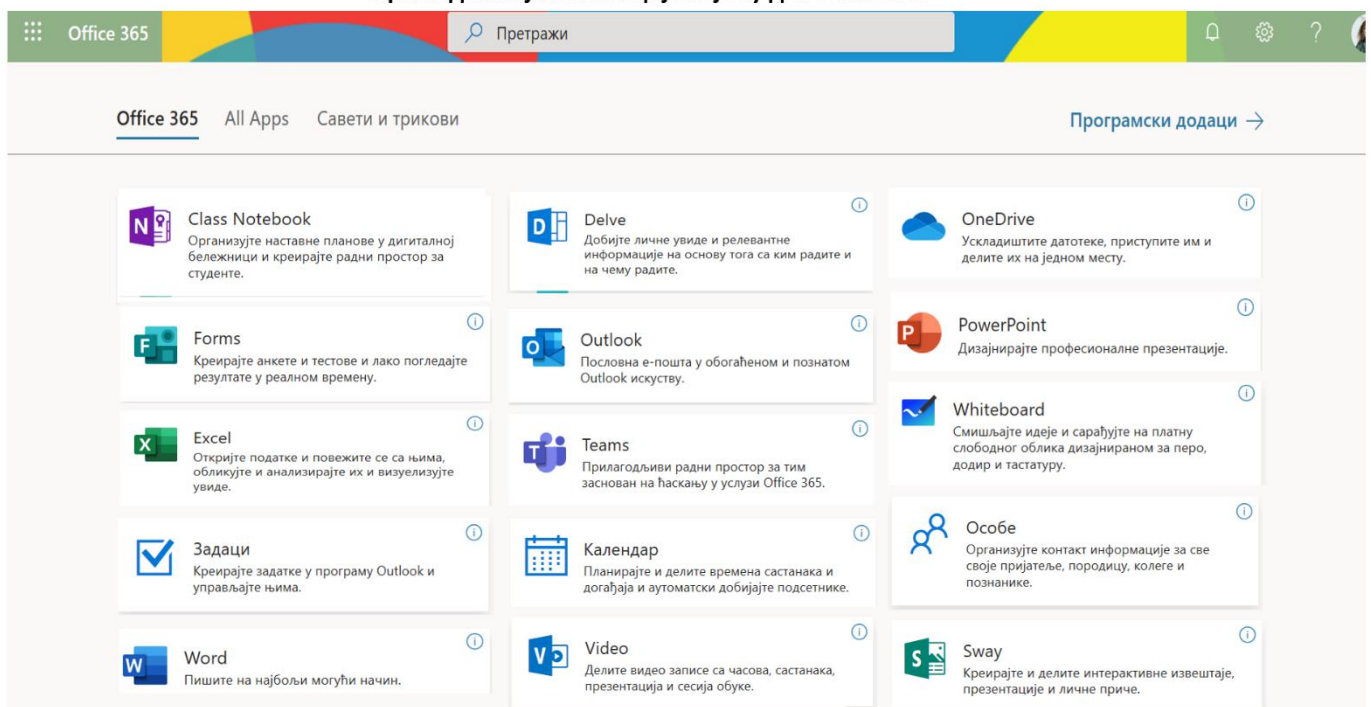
Office 365

Претражи

?

Office 365 All Apps Савети и трикови

Програмски додаци →

Class Notebook
Организујте наставне планове у дигиталној бележници и креирајте радни простор за студенте.

Delve
Добијте личне увиде и релевантне информације на основу тога са ким радите и на чему радите.

OneDrive
Ускладиштите датотеке, приступите им и делите их на једном месту.

Forms
Креирајте анкете и тестове и лако погледајте резултате у реалном времену.

Outlook
Пословна е-пошта у обогаћеном и познатом Outlook искуству.

PowerPoint
Дизајнирајте професионалне презентације.

Whiteboard
Смишљајте идеје и сарађујте на платну слободног облика дизајнираном за перо, додир и тастатуру.

Excel
Откријте податке и повежите се са њима, обликујте и анализирајте их и визуелизујте увиде.

Teams
Прилагодљиви радни простор за тим заснован на ћаскању у услузи Office 365.

Особе
Организујте контакт информације за све своје пријатеље, породицу, колеге и познанике.

Задаци
Креирајте задатке у програму Outlook и управљајте њима.

Календар
Планирајте и делите времена састанака и догађаја и аутоматски добијајте подсетнике.

Word
Пишите на најбољи могући начин.

Video
Делите видео записе са часова, састанака, презентација и сесија обуке.

Sway
Креирајте и делите интерактивне извештаје, презентације и личне приче.